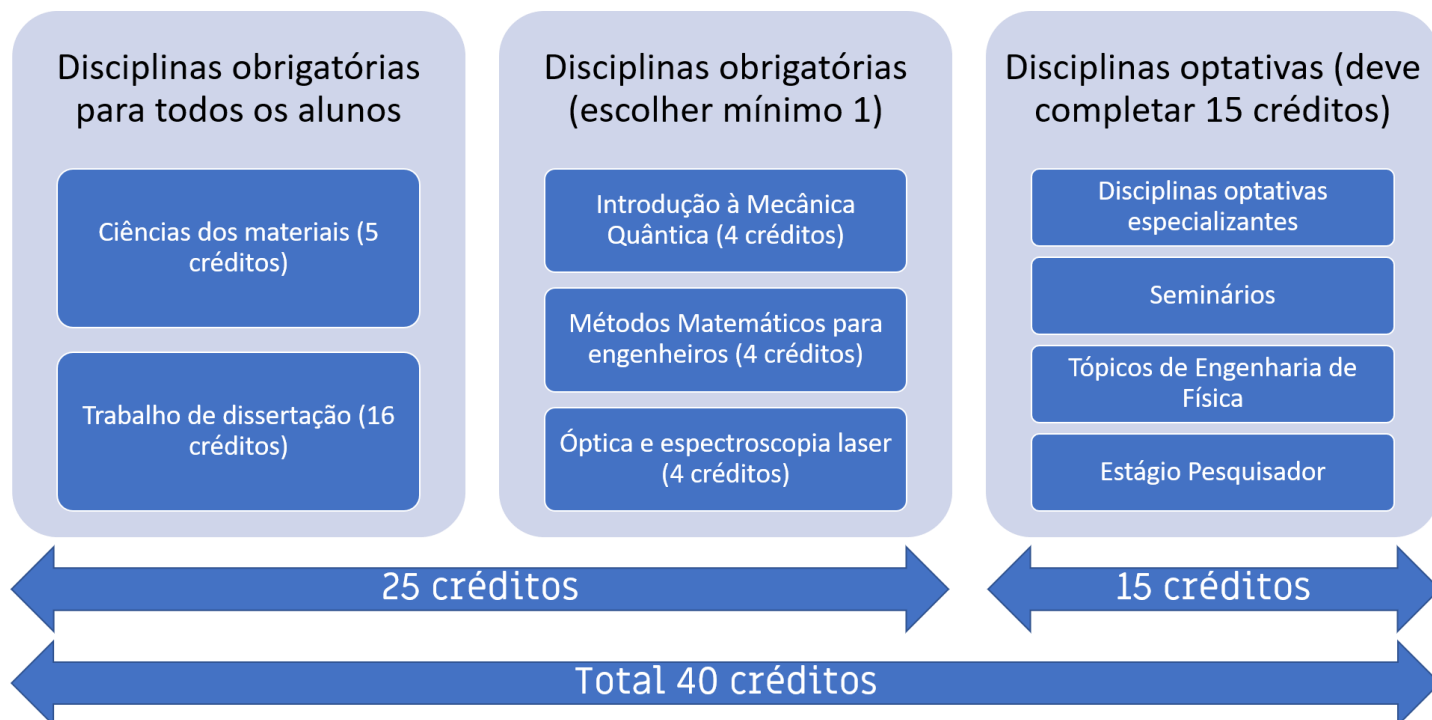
Disciplinas obrigatórias para todos os alunos

Ciências dos materiais (5 créditos)

Trabalho de dissertação (16 créditos)

Disciplinas obrigatórias (escolher mínimo 1)

Introdução à Mecânica Quântica (4 créditos)

Métodos Matemáticos para engenheiros (4 créditos)

Óptica e espectroscopia laser (4 créditos)

Disciplinas optativas (deve completar 15 créditos)

Disciplinas optativas especializantes

Seminários

Tópicos de Engenharia de Física

Estágio Pesquisador

25 créditos

15 créditos

Total 40 créditos